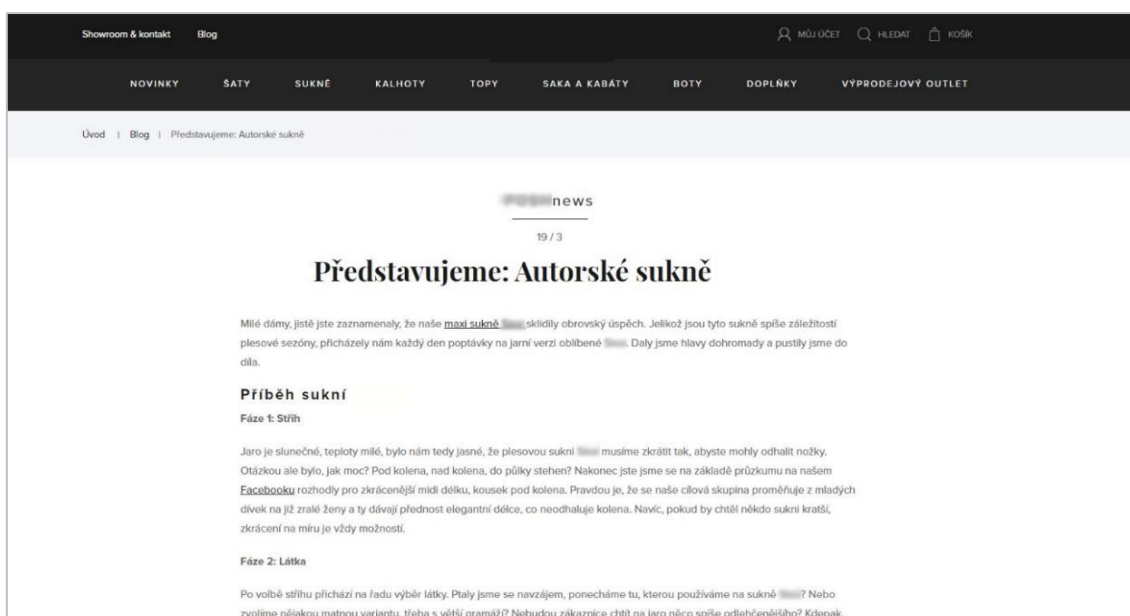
Showroom & kontakt Blog

MŮJ ÚČET HLEDAT KOŠÍK

NOVINKY ŠATY SUKNĚ KALHOTY TOPY SAKA A KABÁTY BOTY DOPLŇKY VÝPRODEJOVÝ OUTLET

Úvod | Blog | Představujeme: Autorské sukně

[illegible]news

19 / 3

Představujeme: Autorské sukně

Milé dámy, jistě jste zaznamenaly, že naše maxi sukně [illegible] sklidily obrovský úspěch. Jelikož jsou tyto sukně spíše záležitostí plesové sezóny, přicházely nám každý den poptávky na jarní verzi oblíbené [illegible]. Daly jsme hlavy dohromady a pustily jsme do díla.

Příběh sukní

Fáze 1: Střih

Jaro je slunečné, teploty milé, bylo nám tedy jasné, že plesovou sukni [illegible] musíme zkrátit tak, abyste mohly odhalit nožky. Otázkou ale bylo, jak moc? Pod kolena, nad kolena, do půlky stehen? Nakonec jste jsme se na základě průzkumu na našem Facebooku rozhodly pro zkrácenější midi délku, kousek pod kolena. Pravdou je, že se naše cílová skupina proměňuje z mladých dívek na již zralé ženy a ty dávají přednost elegantní délce, co neodhaluje kolena. Navíc, pokud by chtěl někdo sukni kratší, zkrácení na míru je vždy možností.

Fáze 2: Látka

Po volbě střihu přichází na řadu výběr látky. Ptaly jsme se navzájem, ponecháme tu, kterou používáme na sukně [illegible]? Nebo zvolíme nějakou matnou variantu, třeba s větší gramáží? Nebudou zákaznice chtít na jaro něco spíše odlehčenějšího? Kdepak, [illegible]